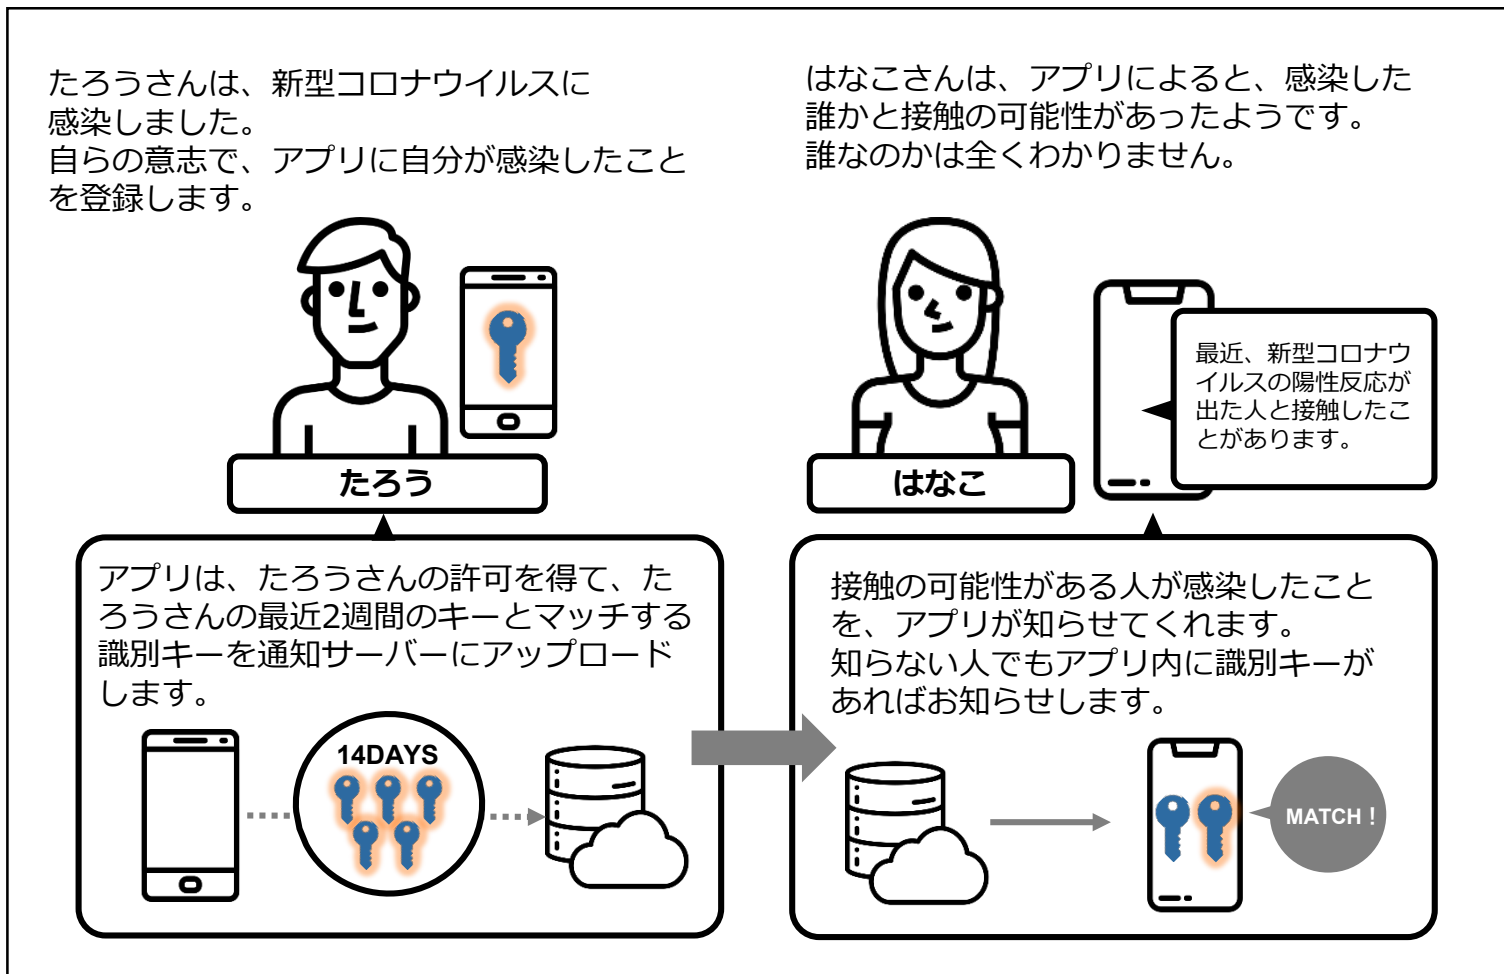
たろうさんは、新型コロナウイルスに感染しました。
自らの意志で、アプリに自分が感染したことを登録します。

はなこさんは、アプリによると、感染した誰かと接触の可能性があったようです。
誰なのかは全くわかりません。

最近、新型コロナウイルスの陽性反応が出た人と接触したことがあります。

たろう

はなこ

アプリは、たろうさんの許可を得て、たろうさんの最近2週間のキーとマッチする識別キーを通知サーバーにアップロードします。

14DAYS

接触の可能性がある人が感染したことを、アプリが知らせてくれます。
知らない人でもアプリ内に識別キーがあればお知らせします。

MATCH！